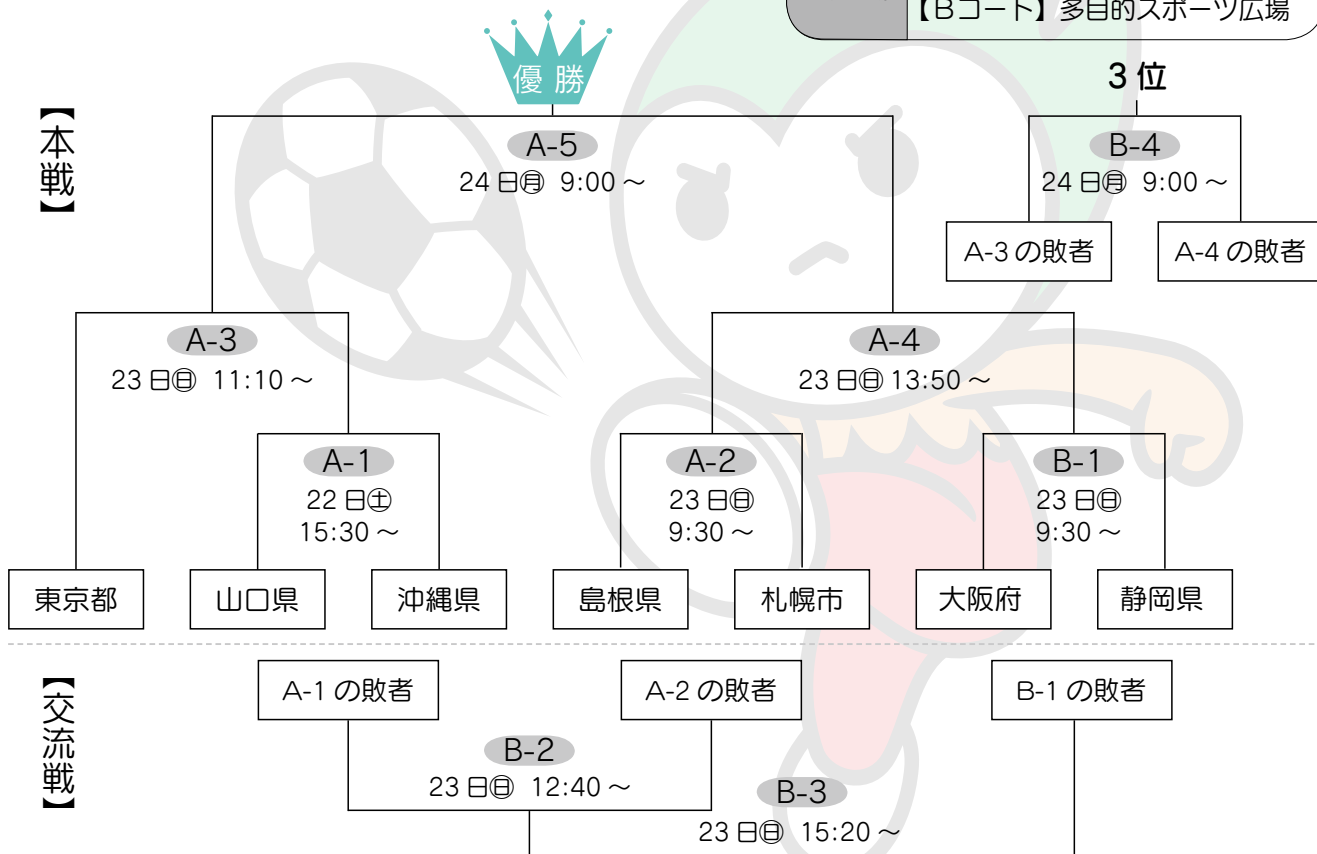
【Bコート】多目的スポーツ広場

優勝

3位

【本戦】

A-5
24日㈪ 9:00～

B-4
24日㈪ 9:00～

A-3の敗者

A-4の敗者

A-3
23日㈰ 11:10～

A-4
23日㈰ 13:50～

A-1
22日㈯
15:30～

A-2
23日㈰
9:30～

B-1
23日㈰
9:30～

東京都

山口県

沖縄県

島根県

札幌市

大阪府

静岡県

【交流戦】

A-1の敗者

A-2の敗者

B-1の敗者

B-2
23日㈰ 12:40～

B-3
23日㈰ 15:20～